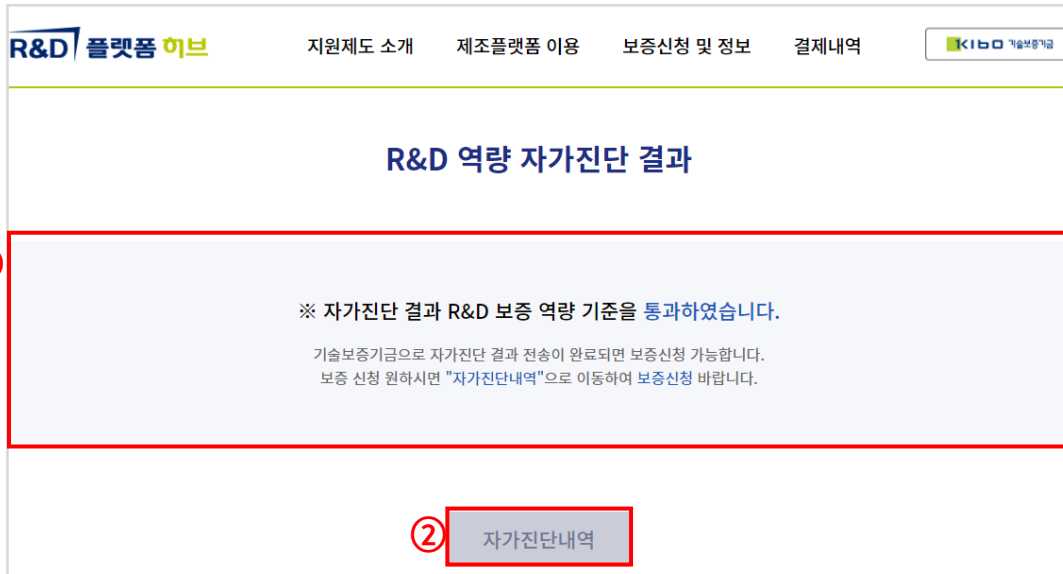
R&D 플랫폼 허브

지원제도 소개 제조플랫폼 이용 보증신청 및 정보 결제내역

KIBO 기술보증기금

R&D 역량 자가진단 결과

※ 자가진단 결과 R&D 보증 역량 기준을 통과하였습니다.

기술보증기금으로 자가진단 결과 전송이 완료되면 보증신청 가능합니다.
보증 신청 원하시면 "자가진단내역"으로 이동하여 보증신청 바랍니다.

②

자가진단내역